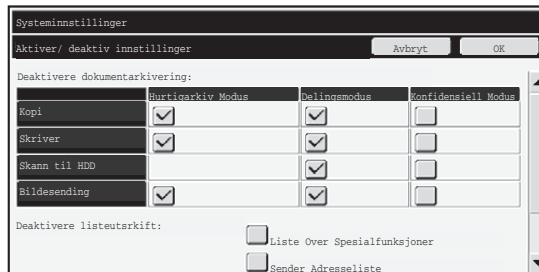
Systeminnstillinger

Aktiver/ deaktiv innstillinger

Avbryt

OK

Deaktivere dokumentarkivering:

| | Hurtigarkiv Modus | Delingsmodus | Konfidensiell Modus |
|---|---|---|---|
| Kopi | | | |
| Skriver | | | |
| Skann til HDD | | | |
| Bildesending | | | |

Deaktivere listeutsrkift:

Liste Over Spesialfunksjoner

Sender Adresseliste